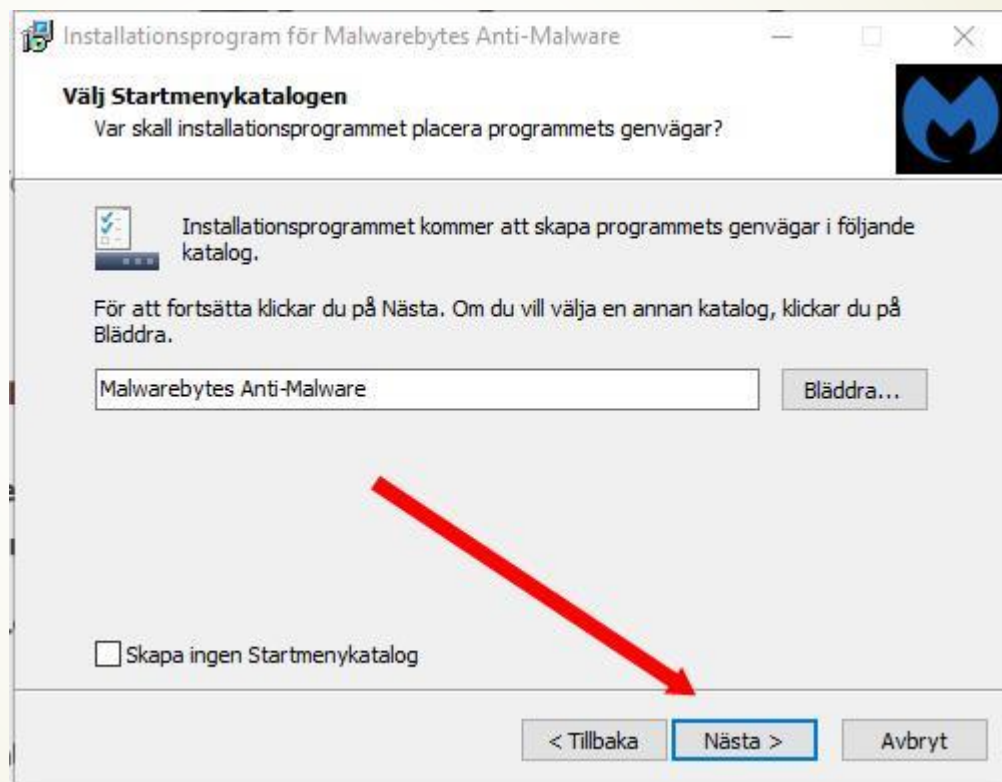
Installationsprogram för Malwarebytes Anti-Malware

Välj Startmenykatalogen
Var skall installationsprogrammet placera programmets genvägar?

Installationsprogrammet kommer att skapa programmets genvägar i följande katalog.

För att fortsätta klickar du på Nästa. Om du vill välja en annan katalog, klickar du på Bläddra.

Malwarebytes Anti-Malware

Bläddra...

Skapa ingen Startmenykatalog

< Tillbaka

Nästa >

Avbryt